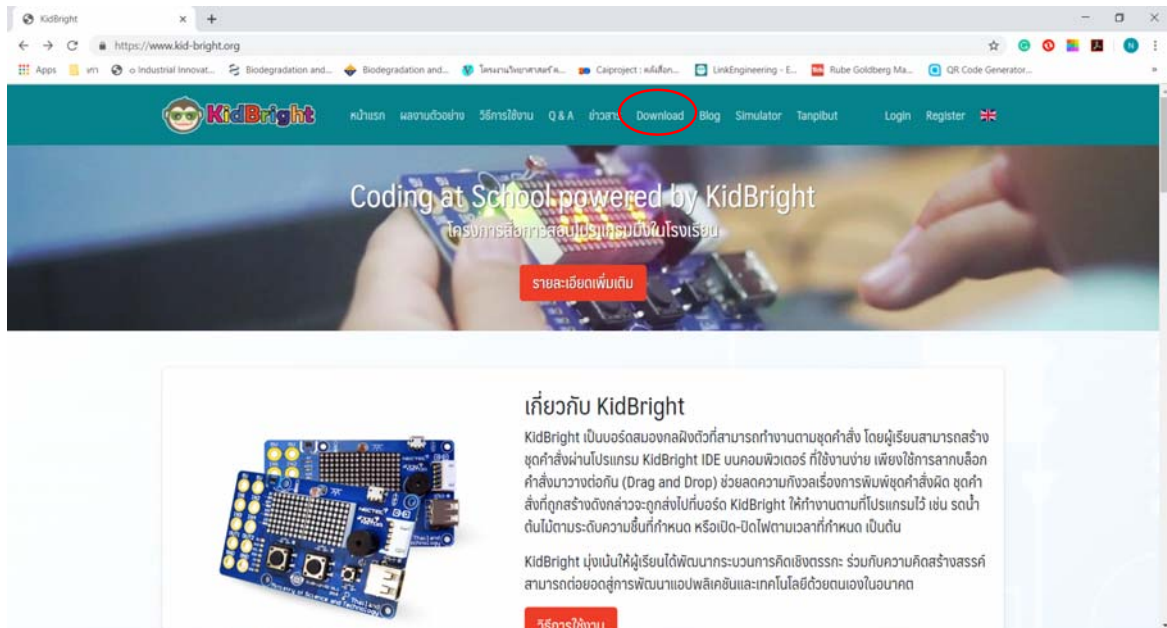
KidBright × +

https://www.kid-bright.org

Apps มท o Industrial Innovat... Biodegradation and... Biodegradation and... โครงงานวิทยาศาสตร์ ค... Caiproject : หลังเลือก... LinkEngineering - E... Rube Goldberg Ma... QR Code Generator...

KidBright หน้าแรก ผลงานตัวอย่าง วิธีการใช้งาน Q & A ข่าวสาร Download Blog Simulator Tanpibut Login Register

Coding at School powered by KidBright

โครงการสื่อการสอนโปรแกรมมิ่งในโรงเรียน

รายละเอียดเพิ่มเติม

เกี่ยวกับ KidBright

KidBright เป็นบอร์ดสมองกลฝังตัวที่สามารถทำงานตามชุดคำสั่ง โดยผู้เรียนสามารถสร้างชุดคำสั่งผ่านโปรแกรม KidBright IDE บนคอมพิวเตอร์ ที่ใช้งานง่าย เพียงใช้การลากบล็อกคำสั่งมาวางต่อกัน (Drag and Drop) ช่วยลดความกังวลเรื่องการพิมพ์ชุดคำสั่งผิด ชุดคำสั่งที่ถูกสร้างดังกล่าวจะถูกส่งไปที่บอร์ด KidBright ให้ทำงานตามที่โปรแกรมไว้ เช่น รดน้ำต้นไม้ตามระดับความชื้นที่กำหนด หรือเปิด-ปิดไฟตามเวลาที่กำหนด เป็นต้น

KidBright มุ่งเน้นให้ผู้เรียนได้พัฒนากระบวนการคิดเชิงตรรกะ ร่วมกับความคิดสร้างสรรค์ สามารถต่อยอดสู่การพัฒนาแอปพลิเคชันและเทคโนโลยีด้วยตนเองในอนาคต

วิธีการใช้งาน